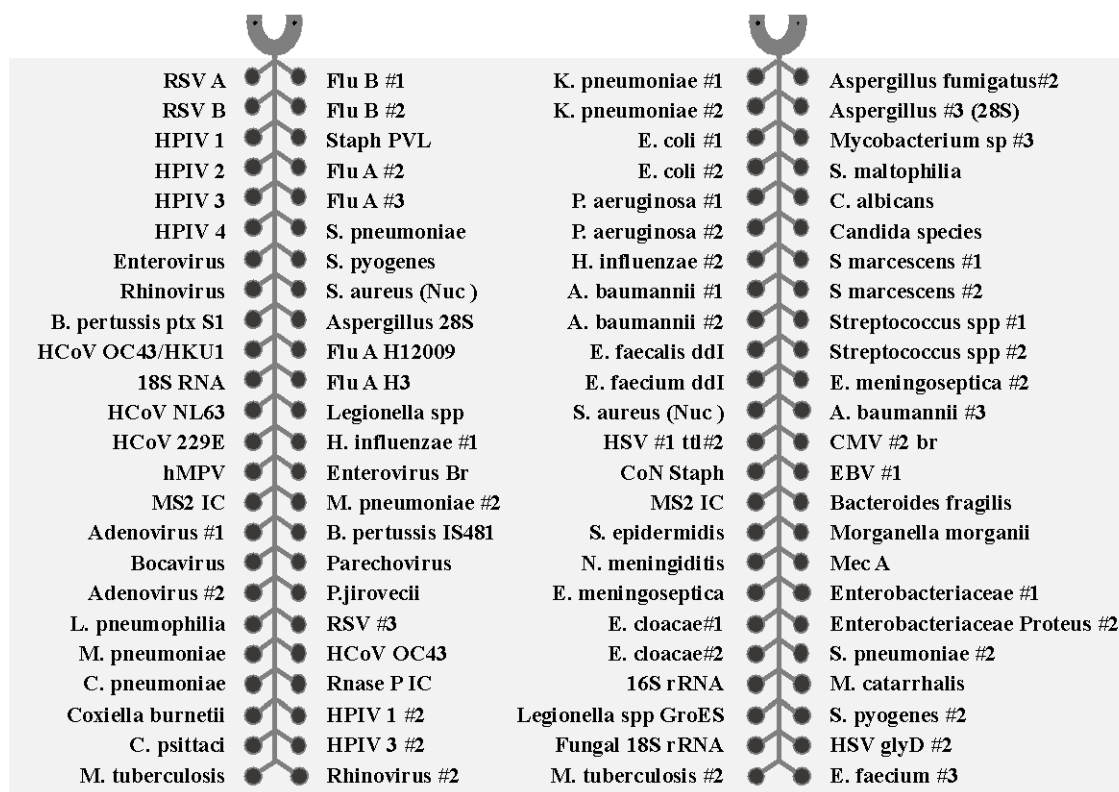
RSV A
RSV B
HPIV 1
HPIV 2
HPIV 3
HPIV 4
Enterovirus
Rhinovirus
B. pertussis ptx S1
HCoV OC43/HKU1
18S RNA
HCoV NL63
HCoV 229E
hMPV
MS2 IC
Adenovirus #1
Bocavirus
Adenovirus #2
L. pneumophilia
M. pneumoniae
C. pneumoniae
Coxiella burnetii
C. psittaci
M. tuberculosis

Flu B #1
Flu B #2
Staph PVL
Flu A #2
Flu A #3
S. pneumoniae
S. pyogenes
S. aureus (Nuc )
Aspergillus 28S
Flu A H12009
Flu A H3
Legionella spp
H. influenzae #1
Enterovirus Br
M. pneumoniae #2
B. pertussis IS481
Parechovirus
P.jirovecii
RSV #3
HCoV OC43
Rnase P IC
HPIV 1 #2
HPIV 3 #2
Rhinovirus #2

K. pneumoniae #1
K. pneumoniae #2
E. coli #1
E. coli #2
P. aeruginosa #1
P. aeruginosa #2
H. influenzae #2
A. baumannii #1
A. baumannii #2
E. faecalis ddI
E. faecium ddI
S. aureus (Nuc )
HSV #1 ttl#2
CoN Staph
MS2 IC
S. epidermidis
N. meningiditis
E. meningoseptica
E. cloacae#1
E. cloacae#2
16S rRNA
Legionella spp GroES
Fungal 18S rRNA
M. tuberculosis #2

Aspergillus fumigatus#2
Aspergillus #3 (28S)
Mycobacterium sp #3
S. maltophilia
C. albicans
Candida species
S marcescens #1
S marcescens #2
Streptococcus spp #1
Streptococcus spp #2
E. meningoseptica #2
A. baumannii #3
CMV #2 br
EBV #1
Bacteroides fragilis
Morganella morganii
Mec A
Enterobacteriaceae #1
Enterobacteriaceae Proteus #2
S. pneumoniae #2
M. catarrhalis
S. pyogenes #2
HSV glyD #2
E. faecium #3